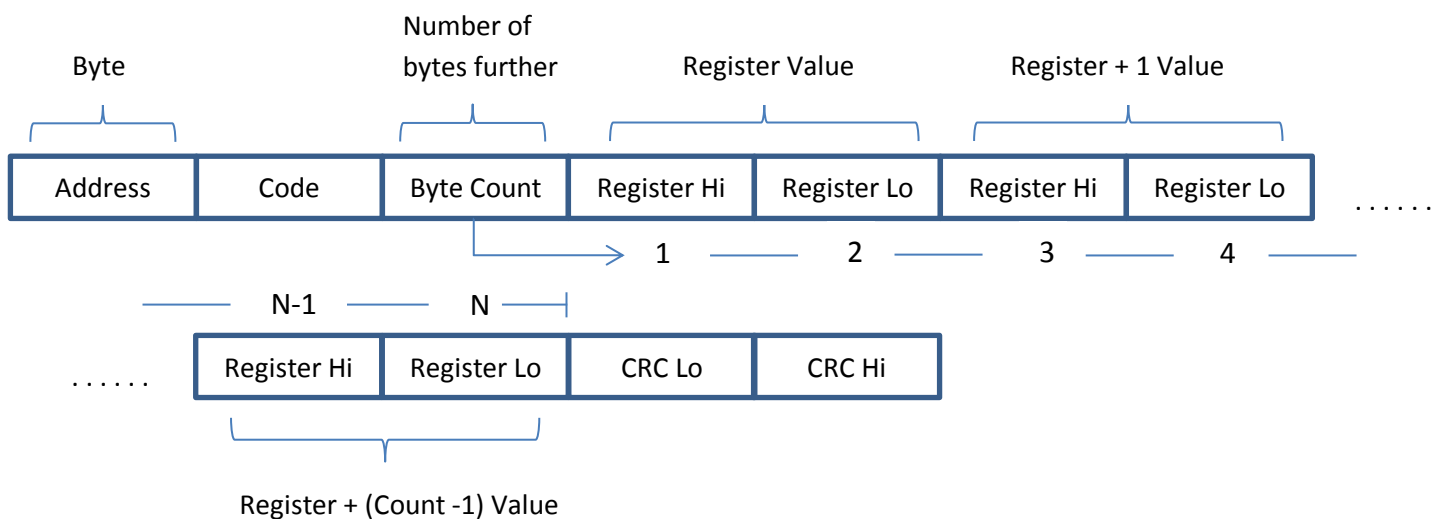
Byte

Number of bytes further

Register Value

Register + 1 Value

| Address | Code | Byte Count | Register Hi | Register Lo | Register Hi | Register Lo |
|---|---|---|---|---|---|---|

. . . . . .

1 2 3 4

N-1 N

. . . . . .

| Register Hi | Register Lo | CRC Lo | CRC Hi |
|---|---|---|---|

Register + (Count -1) Value